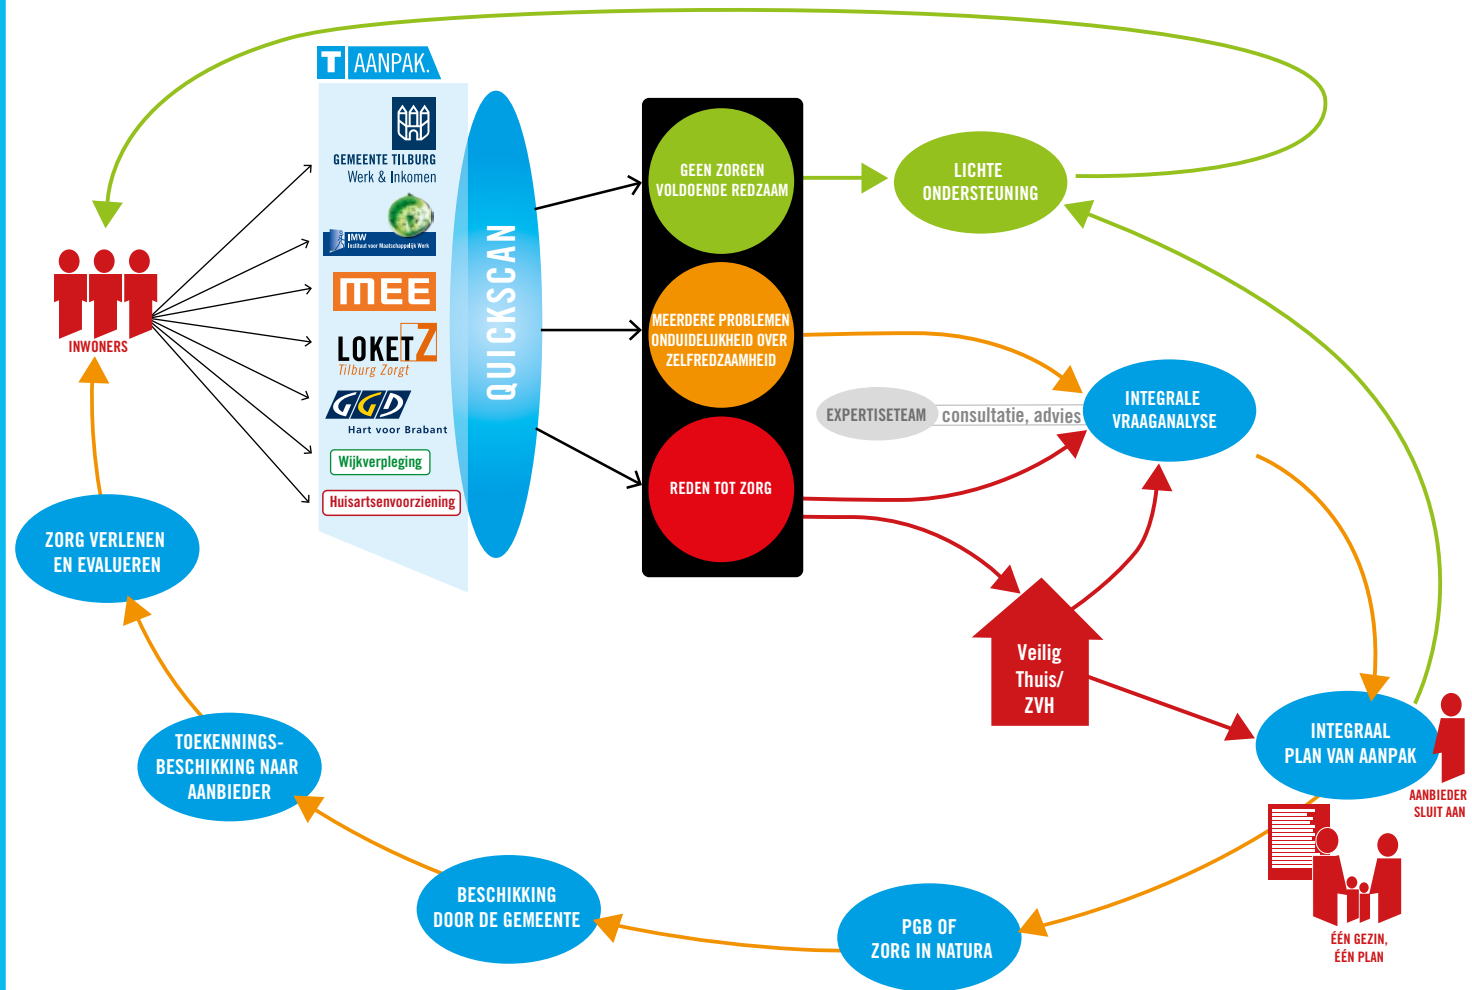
T AANPAK.

GEMEENTE TILBURG
Werk & Inkomen

IMW
Instituut voor Maatschappelijk Werk

MEE

LOKET Z
Tilburg Zorgt

GGD
Hart voor Brabant

Wijkverpleging

Huisartsenvoorziening

QUICKSCAN

INWONERS

GEEN ZORGEN
VOLDOENDE REDZAAM

MEERDERE PROBLEMEN
ONDUIDELIJKHEID OVER
ZELFREDZAAMHEID

REDEN TOT ZORG

LICHTE
ONDERSTEUNING

EXPERTISETEAM consultatie, advies

INTEGRALE
VRAAGANALYSE

Veilig
Thuis/
ZVH

INTEGRAAL
PLAN VAN AANPAK

AANBIEDER
SLUIT AAN

ÉÉN GEZIN,
ÉÉN PLAN

PGB OF
ZORG IN NATURA

BESCHIKKING
DOOR DE GEMEENTE

TOEKENNINGS-
BESCHIKKING NAAR
AANBIEDER

ZORG VERLENEN
EN EVALUEREN